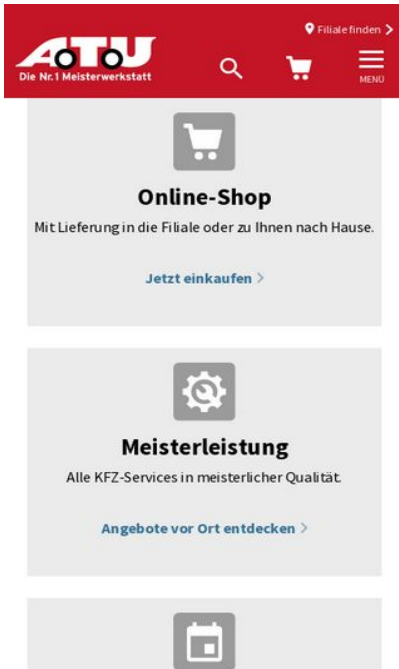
Filiale finden >

ATU
Die Nr.1 Meisterwerkstatt

MENU

Online-Shop
Mit Lieferung in die Filiale oder zu Ihnen nach Hause.

Jetzt einkaufen >

Meisterleistung
Alle KFZ-Services in meisterlicher Qualität.

Angebote vor Ort entdecken >